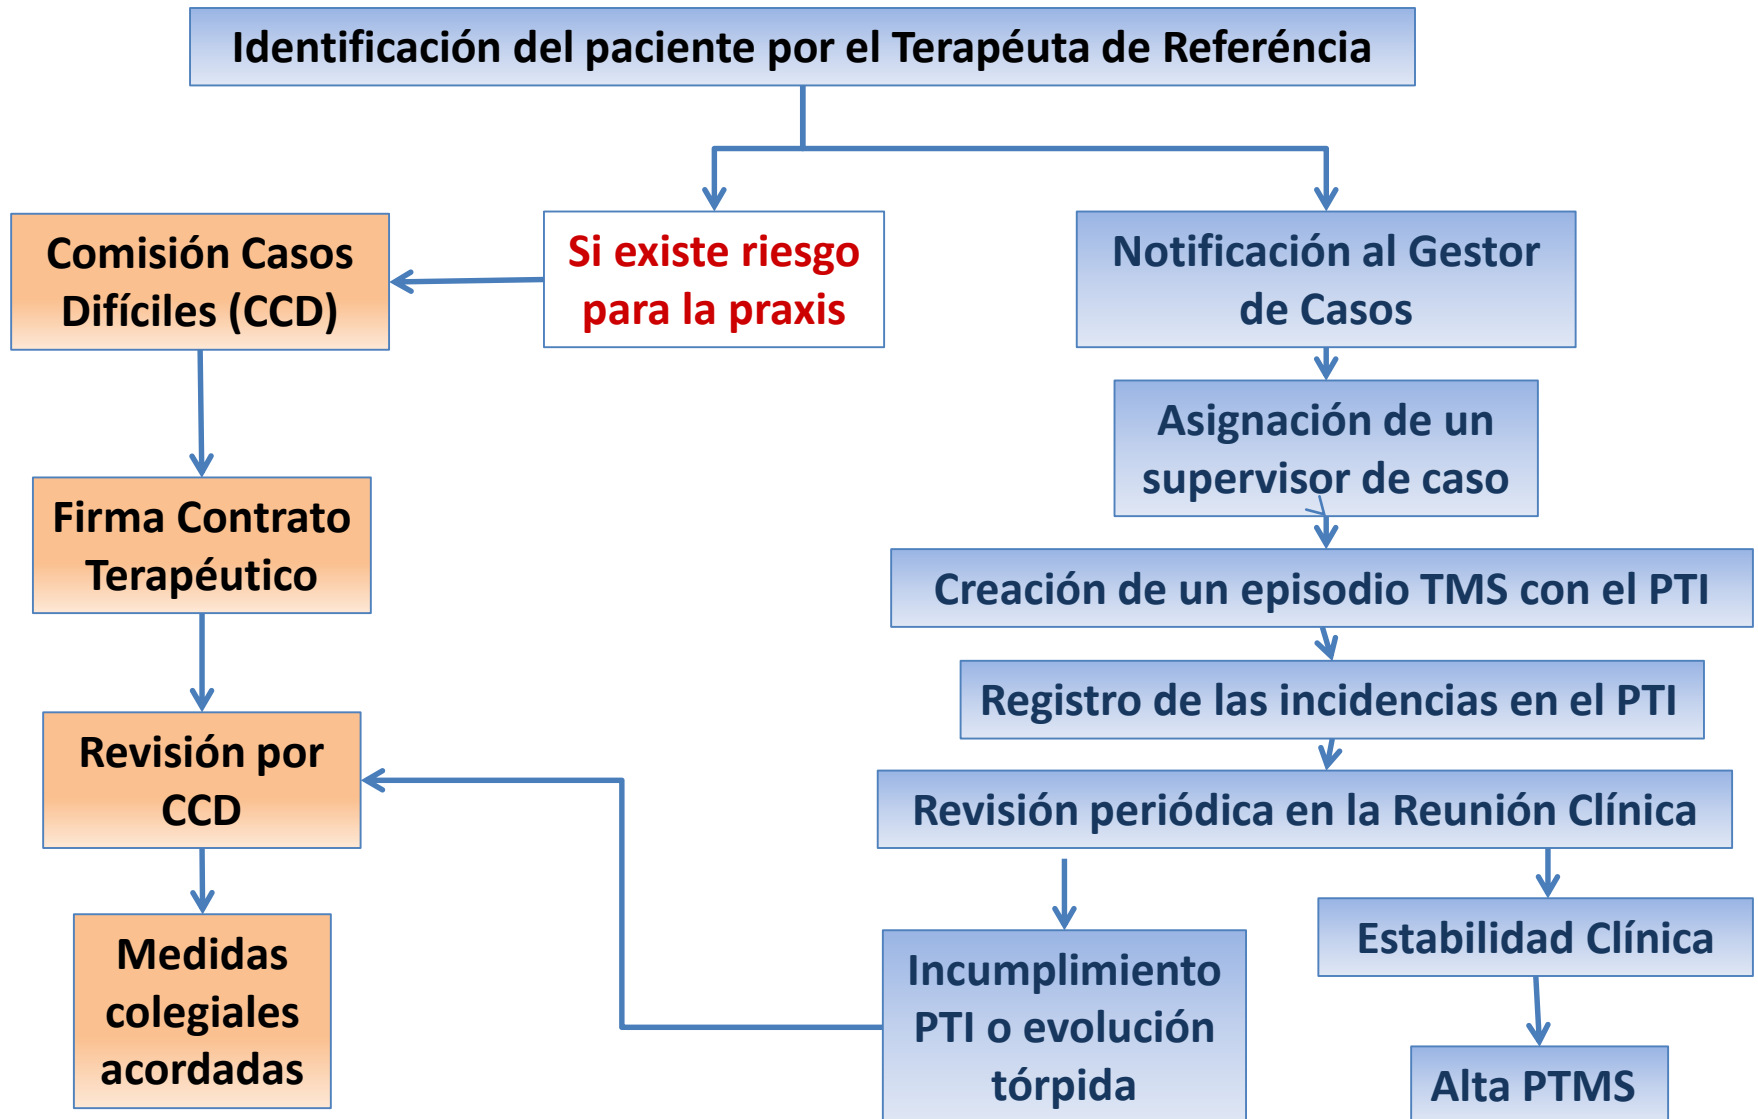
Identificación del paciente por el Terapéuta de Referéncia

Si existe riesgo para la praxis

Comisión Casos Difíciles (CCD)

Firma Contrato Terapéutico

Revisión por CCD

Medidas colegiales acordadas

Notificación al Gestor de Casos

Asignación de un supervisor de caso

Creación de un episodio TMS con el PTI

Registro de las incidencias en el PTI

Revisión periódica en la Reunión Clínica

Incumplimiento PTI o evolución tórpida

Estabilidad Clínica

Alta PTMS